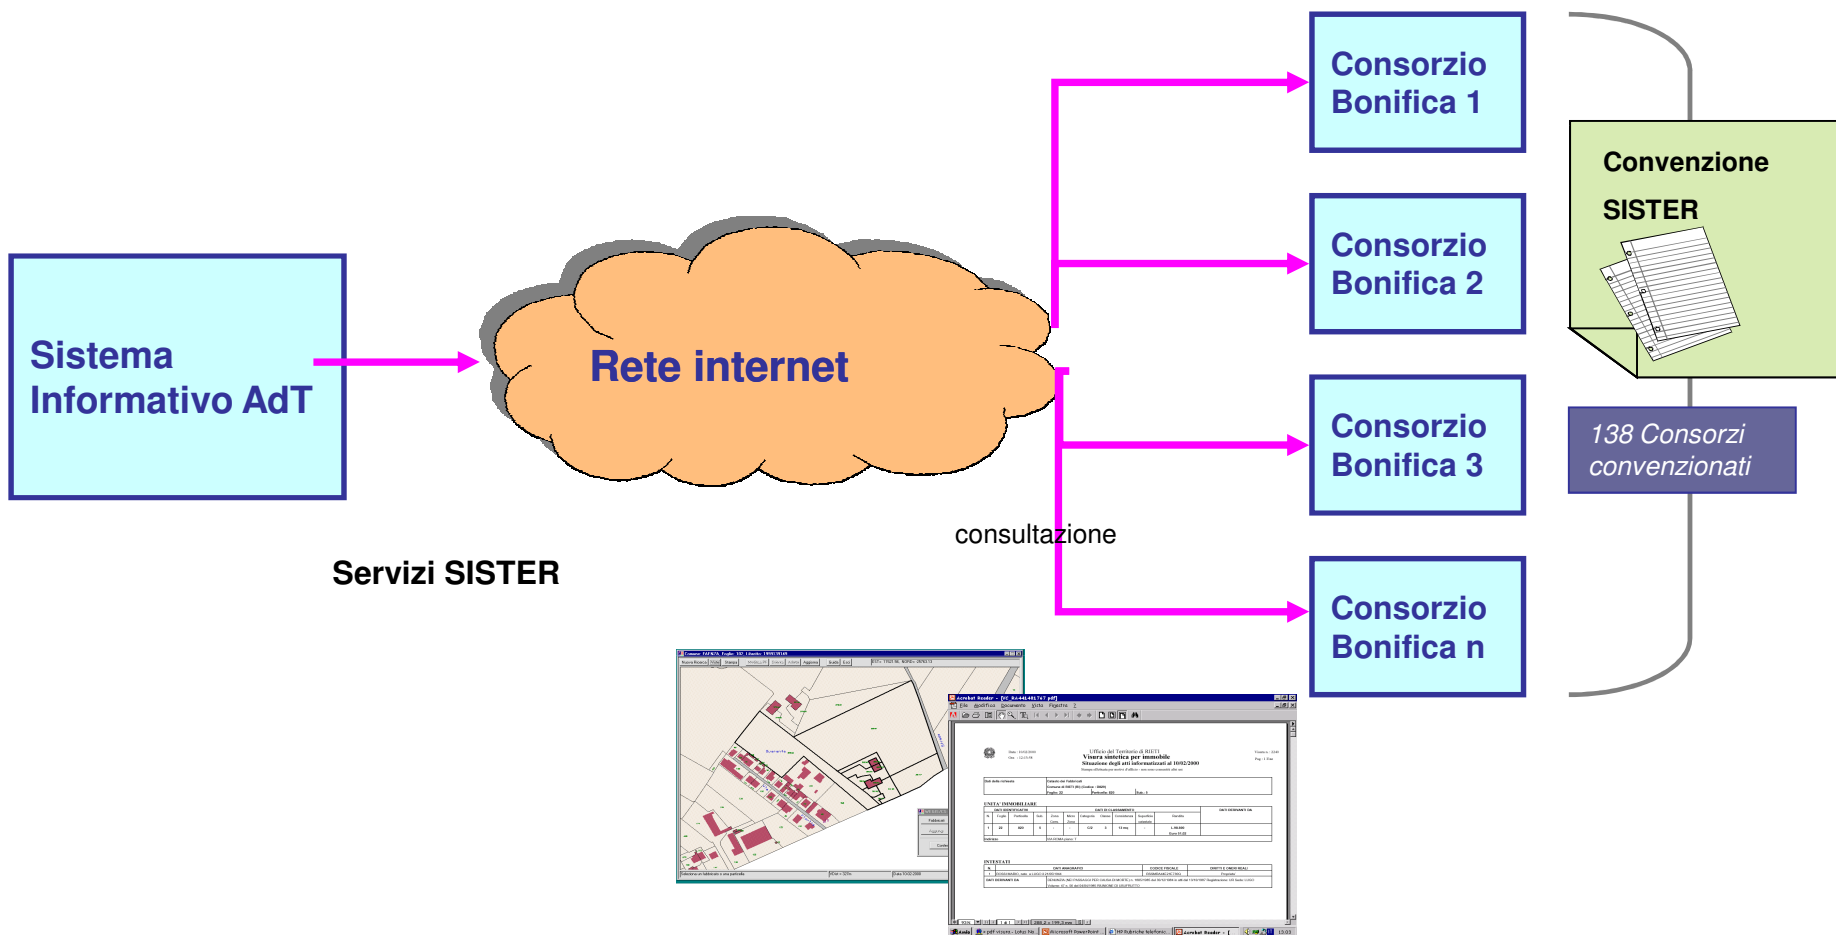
Sistema Informativo AdT

Rete internet

Consorzio Bonifica 1

Consorzio Bonifica 2

Consorzio Bonifica 3

Consorzio Bonifica n

Convenzione SISTER

138 Consorzi convenzionati

consultazione

Servizi SISTER

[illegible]